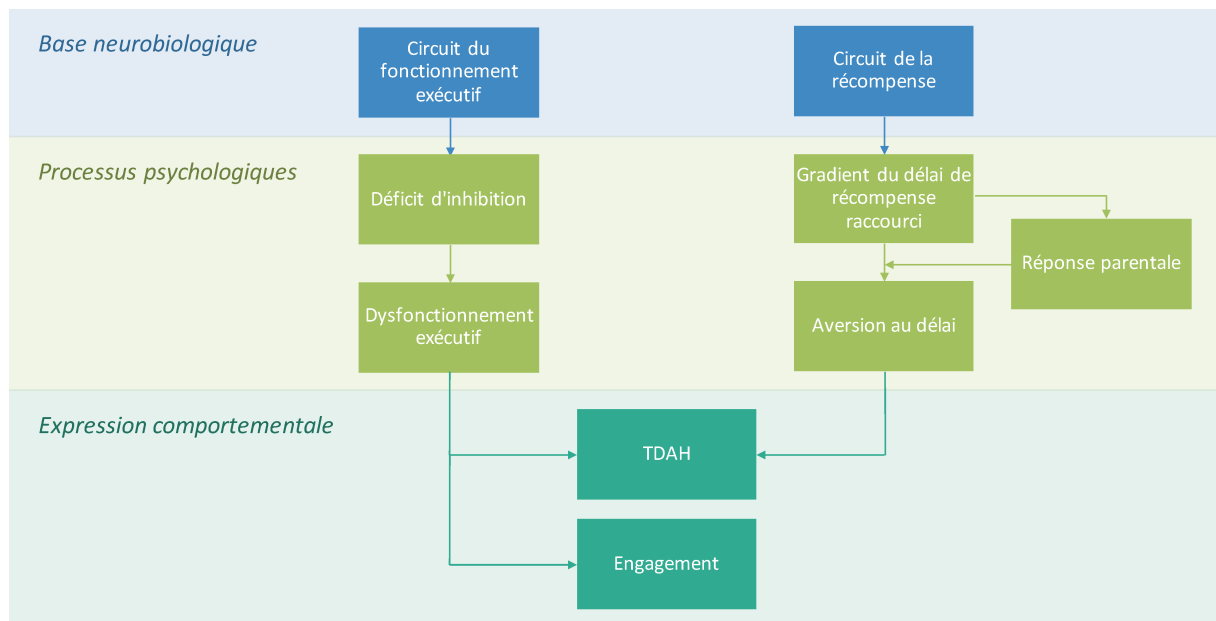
Base neurobiologique

Circuit du fonctionnement exécutif

Circuit de la récompense

Processus psychologiques

Déficit d'inhibition

Gradient du délai de récompense raccourci

Réponse parentale

Dysfonctionnement exécutif

Aversion au délai

Expression comportementale

TDAH

Engagement